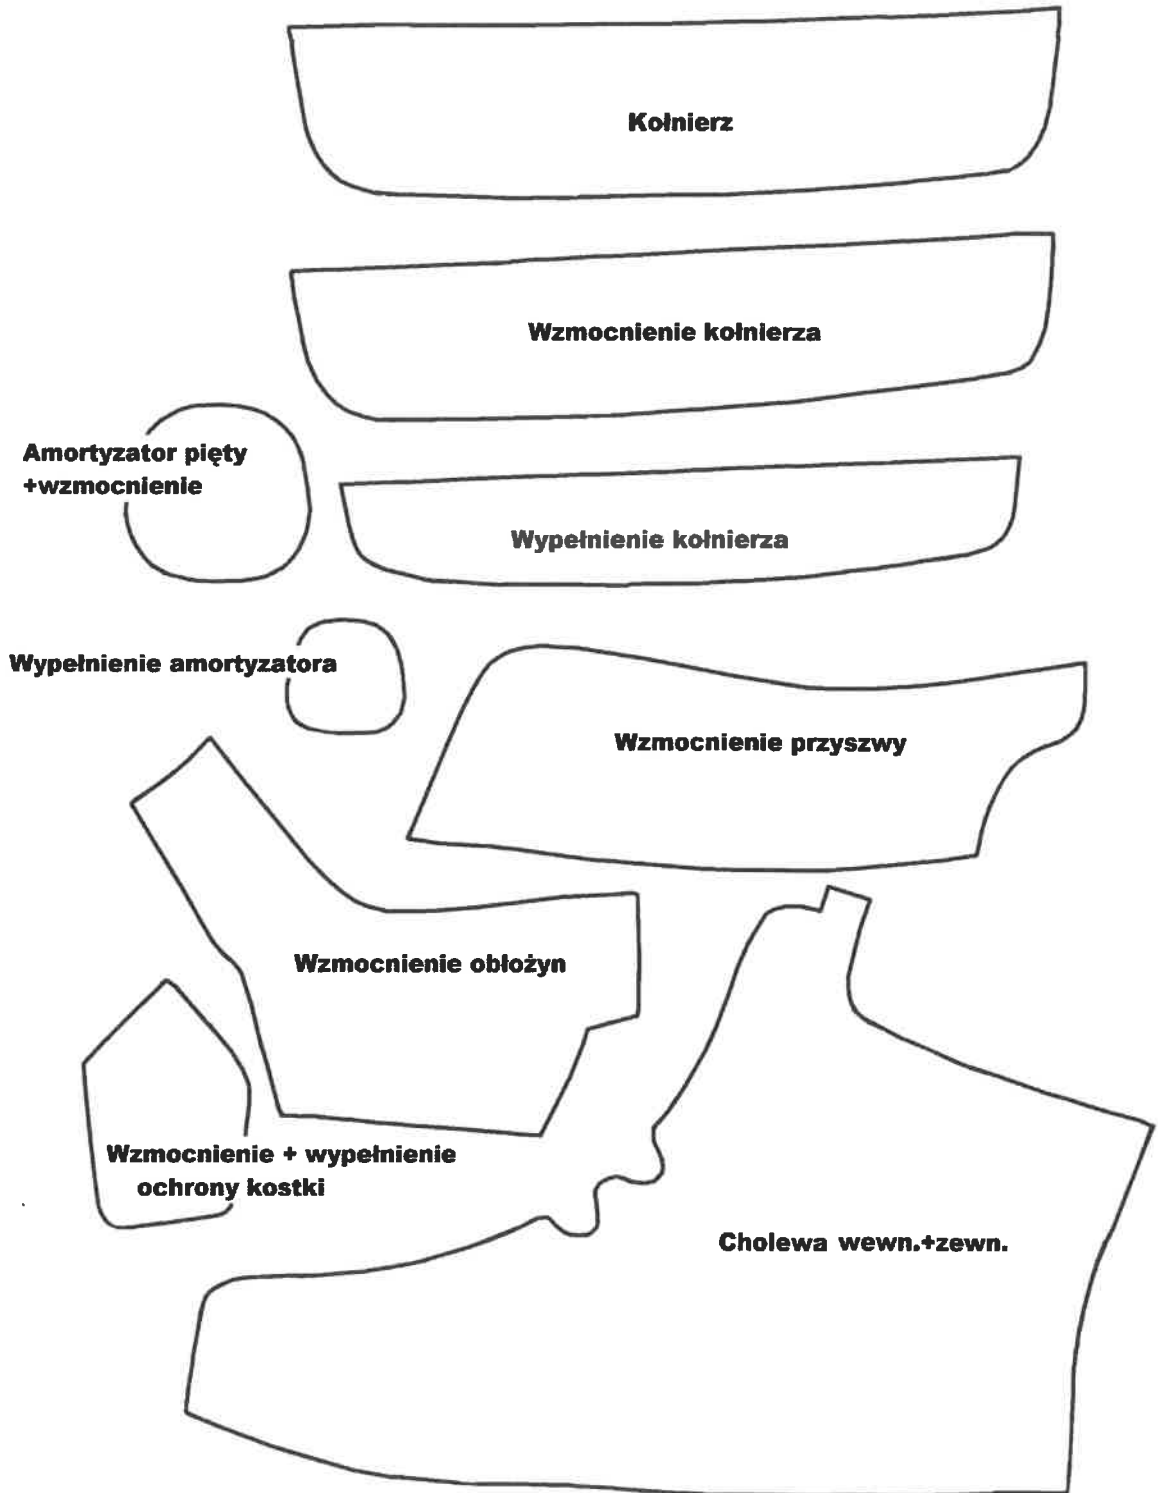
Kołnierz

Wzmocnienie kołnierza

Amortyzator pięty +wzmocnienie

Wypełnienie kołnierza

Wypełnienie amortyzatora

Wzmocnienie przyszwy

Wzmocnienie obłożyn

Wzmocnienie + wypełnienie ochrony kostki

Cholewa wewn.+zewn.